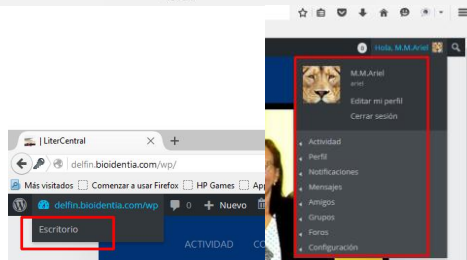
6 Hola, M.M.Ariel

M.M.Ariel
ariel
Editar mi perfil
Cerrar sesión

Actividad
Perfil
Notificaciones
Mensajes
Amigos
Grupos
Foros
Configuración

LiterCentral
delfin.bioidentia.com/wp/
Más visitados Comenzar a usar Firefox HP Games App
delfin.bioidentia.com/wp 0 + Nuevo
Escritorio
ACTIVIDAD CO